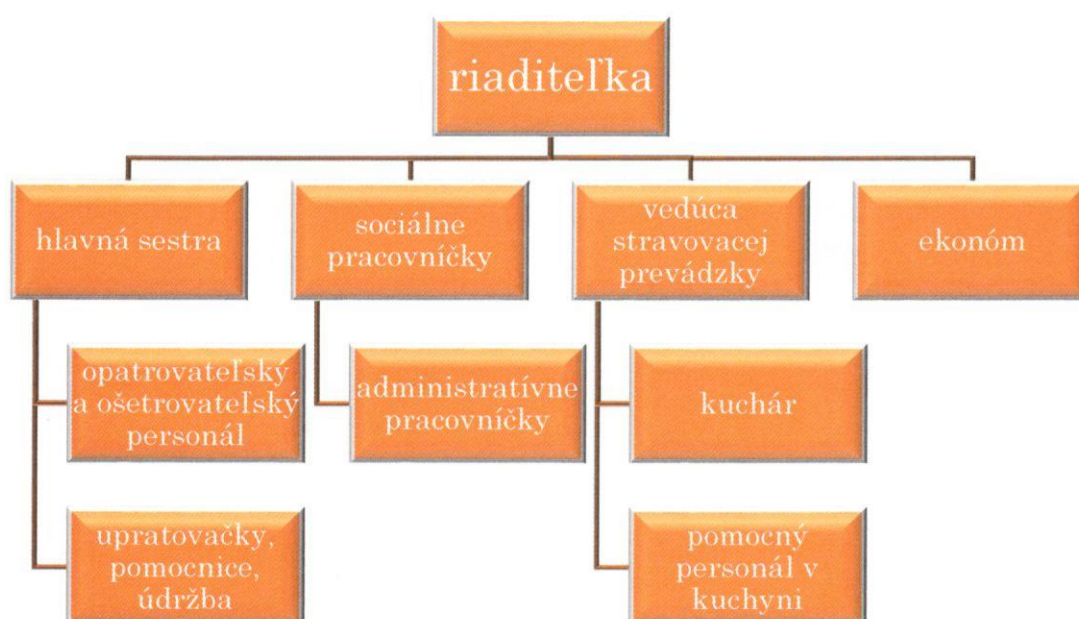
riaditeľka

hlavná sestra

opatrovateľský a ošetrovateľský personál

upratovačky, pomocnice, údržba

sociálne pracovníčky

administratívne pracovníčky

vedúca stravovacej prevádzky

kuchár

pomocný personál v kuchyni

ekonóm